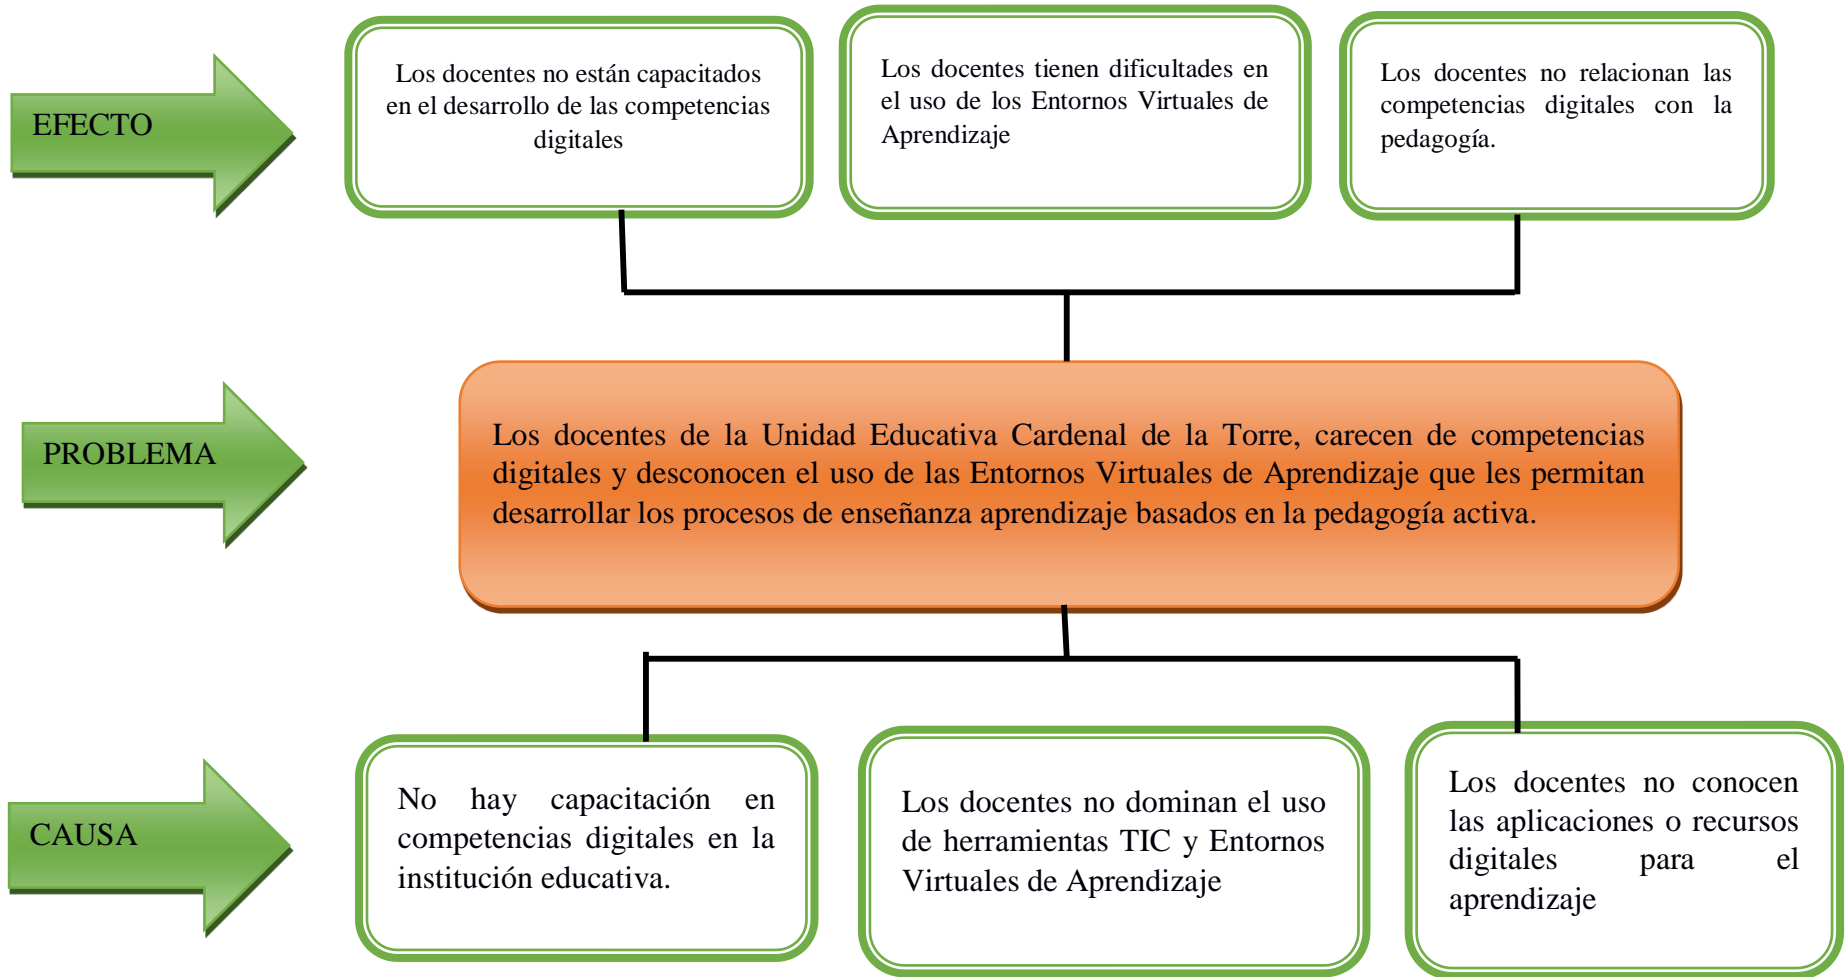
EFECTO

Los docentes no están capacitados en el desarrollo de las competencias digitales

Los docentes tienen dificultades en el uso de los Entornos Virtuales de Aprendizaje

Los docentes no relacionan las competencias digitales con la pedagogía.

PROBLEMA

Los docentes de la Unidad Educativa Cardenal de la Torre, carecen de competencias digitales y desconocen el uso de las Entornos Virtuales de Aprendizaje que les permitan desarrollar los procesos de enseñanza aprendizaje basados en la pedagogía activa.

CAUSA

No hay capacitación en competencias digitales en la institución educativa.

Los docentes no dominan el uso de herramientas TIC y Entornos Virtuales de Aprendizaje

Los docentes no conocen las aplicaciones o recursos digitales para el aprendizaje